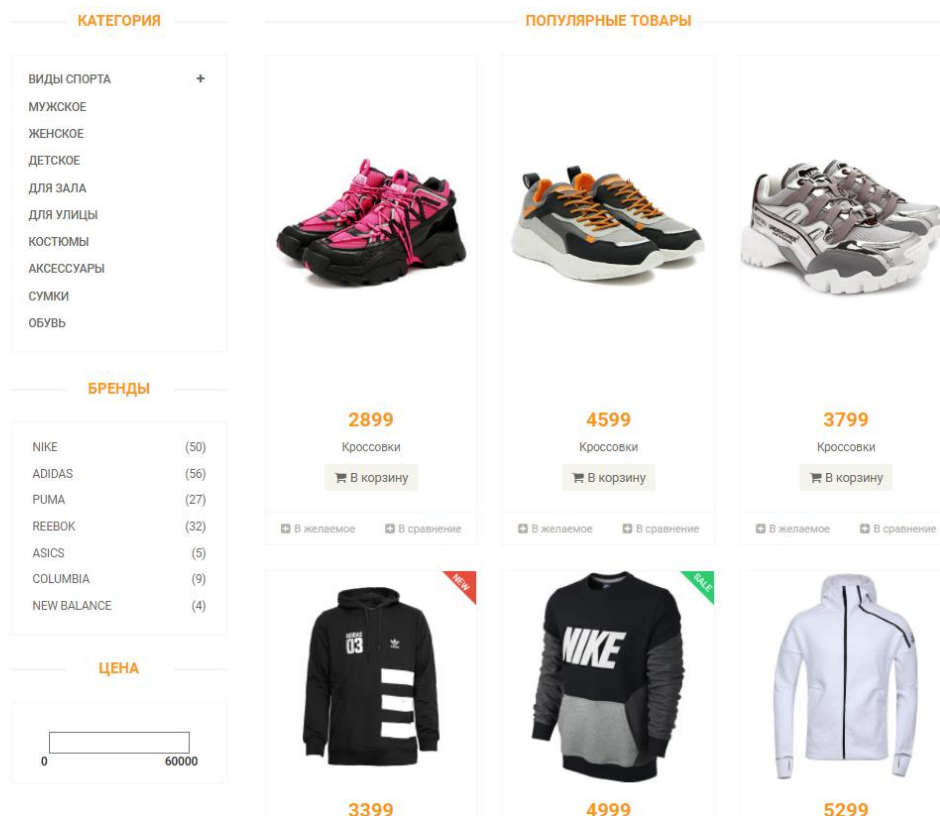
КАТЕГОРИЯ

ВИДЫ СПОРТА +
МУЖСКОЕ
ЖЕНСКОЕ
ДЕТСКОЕ
ДЛЯ ЗАЛА
ДЛЯ УЛИЦЫ
КОСТЮМЫ
АКСЕССУАРЫ
СУМКИ
ОБУВЬ

БРЕНДЫ

| | |
|---|---|
| NIKE | (50) |
| ADIDAS | (56) |
| PUMA | (27) |
| REEBOK | (32) |
| ASICS | (5) |
| COLUMBIA | (9) |
| NEW BALANCE | (4) |

ЦЕНА

0 60000

ПОПУЛЯРНЫЕ ТОВАРЫ

2899
Кроссовки
В корзину
В желаемое В сравнение

4599
Кроссовки
В корзину
В желаемое В сравнение

3799
Кроссовки
В корзину
В желаемое В сравнение

NEW
ADIDAS 03

3399

SALE
NIKE

4999

5299